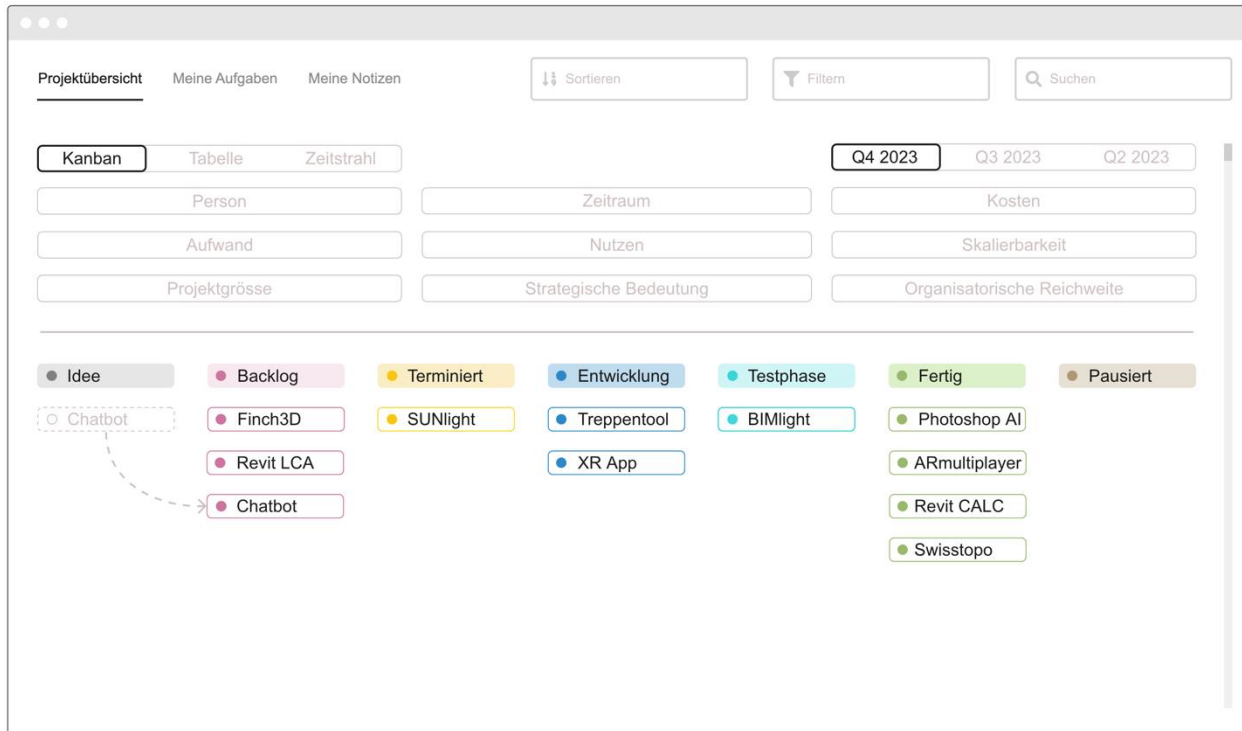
Projektübersicht Meine Aufgaben Meine Notizen

Sortieren

Filtern

Suchen

Kanban Tabelle Zeitstrahl

Q4 2023 Q3 2023 Q2 2023

Person

Zeitraum

Kosten

Aufwand

Nutzen

Skalierbarkeit

Projektgrösse

Strategische Bedeutung

Organisatorische Reichweite

| Idee | Backlog | Terminiert | Entwicklung | Testphase | Fertig | Pausiert |
|---|---|---|---|---|---|---|
| Chatbot | Finch3D | SUNlight | Treppentool | BIMlight | Photoshop AI | |
| | Revit LCA | | XR App | | ARmultiplayer | |
| | Chatbot | | | | Revit CALC | |
| | | | | | Swisstopo | |